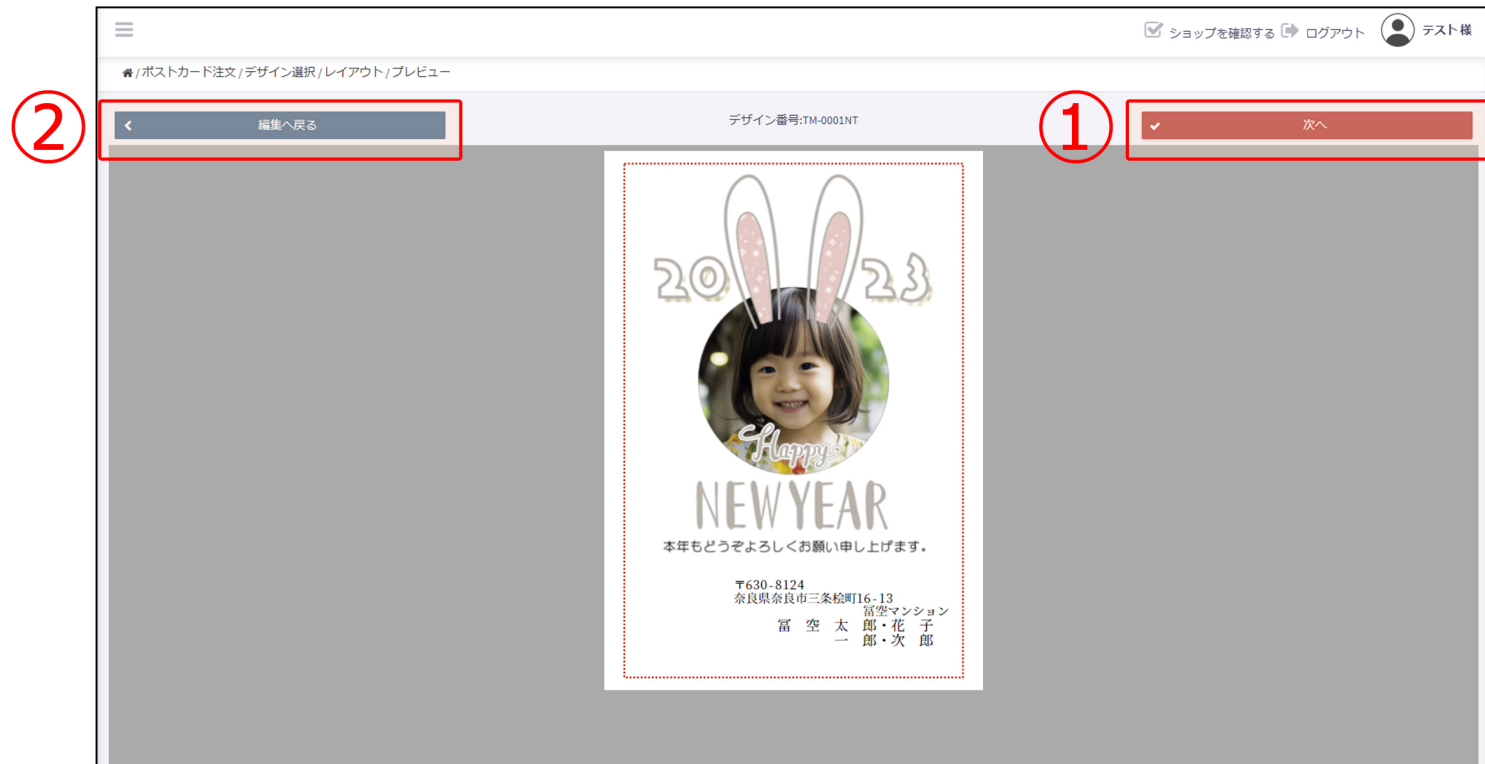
ショップを確認する ログアウト テスト様

/ポストカード注文/デザイン選択/レイアウト/プレビュー

②

編集へ戻る

デザイン番号:TM-0001NT

①

次へ

2023

Happy

NEW YEAR

本年もどうぞよろしくお願い申し上げます。

〒630-8124
奈良県奈良市三条桧町16-13
冨空マンション
冨 空 太 郎・花 子
一 郎・次 郎